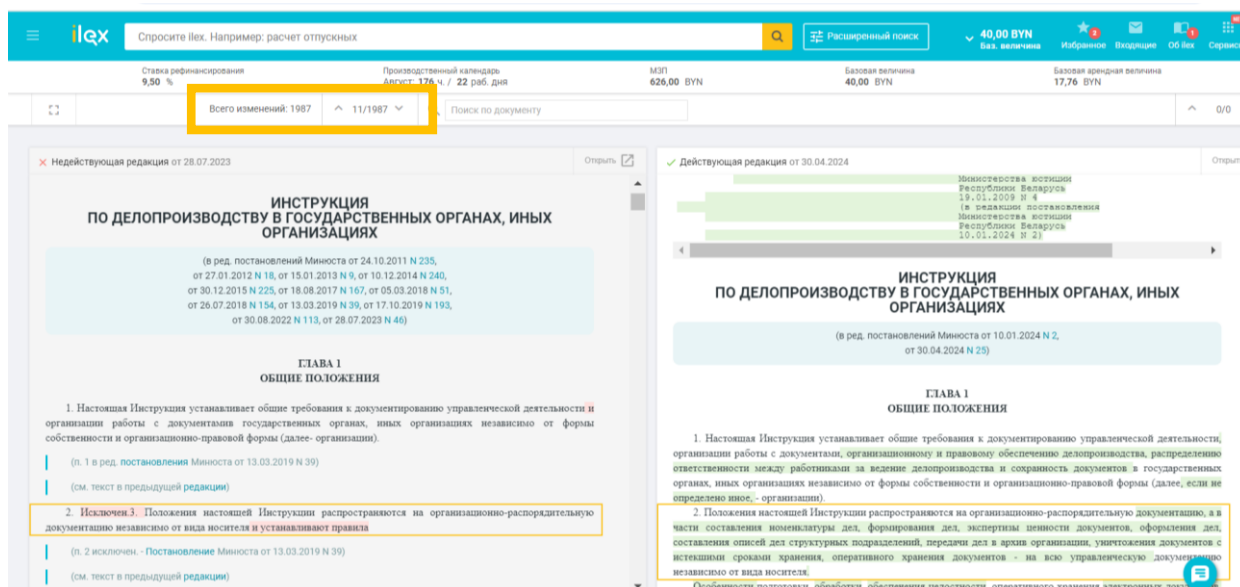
ilex
Спросите ilex. Например: расчет отпускных
Расширенный поиск
40,00 BYN
Баз. величина
Избранное
Входящие
Об ilex
Сервисы

Ставка рефинансирования
9,50 %
Производственный календарь
Август: 176 ч. / 22 раб. дня
МЗП
626,00 BYN
Базовая величина
40,00 BYN
Базовая арендная величина
17,76 BYN

Всего изменений: 1987
11/1987
Поиск по документу
0/0

Недействующая редакция от 28.07.2023
Открыть

ИНСТРУКЦИЯ
ПО ДЕЛОПРОИЗВОДСТВУ В ГОСУДАРСТВЕННЫХ ОРГАНАХ, ИНЫХ ОРГАНИЗАЦИЯХ

(в ред. постановлений Минюста от 24.10.2011 N 235, от 27.01.2012 N 18, от 15.01.2013 N 9, от 10.12.2014 N 240, от 30.12.2015 N 225, от 18.08.2017 N 167, от 05.03.2018 N 51, от 26.07.2018 N 154, от 13.03.2019 N 39, от 17.10.2019 N 193, от 30.08.2022 N 113, от 28.07.2023 N 46)

ГЛАВА 1
ОБЩИЕ ПОЛОЖЕНИЯ

1. Настоящая Инструкция устанавливает общие требования к документированию управленческой деятельности и организации работы с документами в государственных органах, иных организациях независимо от формы собственности и организационно-правовой формы (далее- организации).

(п. 1 в ред. постановления Минюста от 13.03.2019 N 39)

(см. текст в предыдущей редакции)

2. Исключен.3. Положения настоящей Инструкции распространяются на организационно-распорядительную документацию независимо от вида носителя и устанавливают правила

(п. 2 исключен. - Постановление Минюста от 13.03.2019 N 39)

(см. текст в предыдущей редакции)

Действующая редакция от 30.04.2024
Открыть

Министерства юстиции
Республики Беларусь
19.01.2009 N 4
(в редакции постановления
Министерства юстиции
Республики Беларусь
10.01.2024 N 2)

ИНСТРУКЦИЯ
ПО ДЕЛОПРОИЗВОДСТВУ В ГОСУДАРСТВЕННЫХ ОРГАНАХ, ИНЫХ ОРГАНИЗАЦИЯХ

(в ред. постановлений Минюста от 10.01.2024 N 2, от 30.04.2024 N 25)

ГЛАВА 1
ОБЩИЕ ПОЛОЖЕНИЯ

1. Настоящая Инструкция устанавливает общие требования к документированию управленческой деятельности, организации работы с документами, организационному и правовому обеспечению делопроизводства, распределению ответственности между работниками за ведение делопроизводства и сохранность документов в государственных органах, иных организациях независимо от формы собственности и организационно-правовой формы (далее, если не определено иное, - организации).

2. Положения настоящей Инструкции распространяются на организационно-распорядительную документацию, а в части составления номенклатуры дел, формирования дел, экспертизы ценности документов, оформления дел, составления описей дел структурных подразделений, передачи дел в архив организации, уничтожения документов с истекшими сроками хранения, оперативного хранения документов - на всю управленческую документацию независимо от вида носителя.

Особенности подготовки, обработки, обеспечения сохранности, оперативного хранения электронных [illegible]